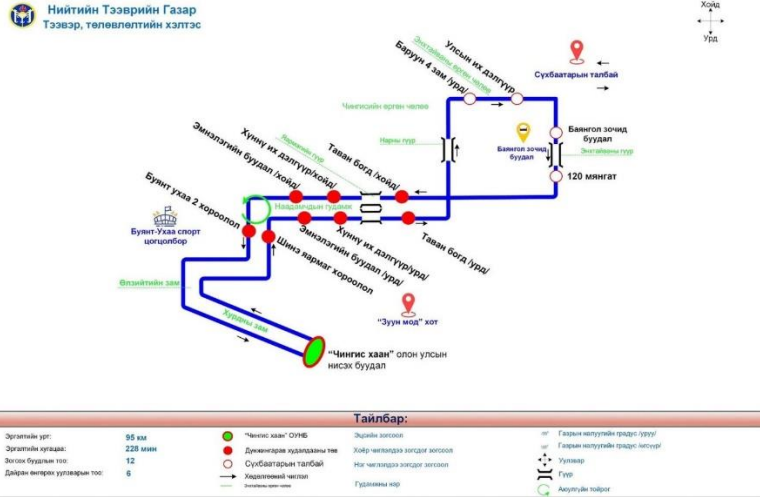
Нийтийн Тээврийн Газар
Тээвэр, төлөвлөлтийн хэлтэс

Хойд
Урд

Сүхбаатарын талбай
Улсын их дэлгүүр
Баруун 4 зам /урд/
Энхтайвны өргөн чөлөө
Чингисийн өргөн чөлөө
Нарны гүүр
Баянгол зочид буудал
Баянгол зочид буудал
Энхтайвны гүүр
120 мянгат
Таван богд /хойд/
Хүнну их дэлгүүр/хойд/
Энхтайвны гүүр
Эмнэлгийн буудал /хойд/
Буянт ухаа 2 хороолол
Наадамчдын гудамж
Буянт-Ухаа спорт цогцолбор
Таван богд /урд/
Хүнну их дэлгүүр/урд/
Эмнэлгийн буудал /урд/
Шинэ ярмаг хороолол
Өлзийтийн зам
Хурдны зам
"Зуун мод" хот
"Чингис хаан" олон улсын нисэх буудал

Тайлбар:

Эргэлтийн урт: 95 км
Эргэлтийн хугацаа: 228 мин
Зогсох буудлын тоо: 12
Дайран өнгөрөх уулзварын тоо: 6

"Чингис хаан" ОУНБ
Дунджингараа худалдааны төв
Сүхбаатарын талбай
Хөдөлгөөний чиглэл

Эцсийн зогсоол
Хоёр чиглэлдээ зогсдог зогсоол
Нэг чиглэлдээ зогсдог зогсоол
Гудамжны нэр

Газрын налуугийн градус /уруу/
Газрын налуугийн градус /өгсүүр/
Уулзвар
Гүүр
Авсулгүйн тойрог